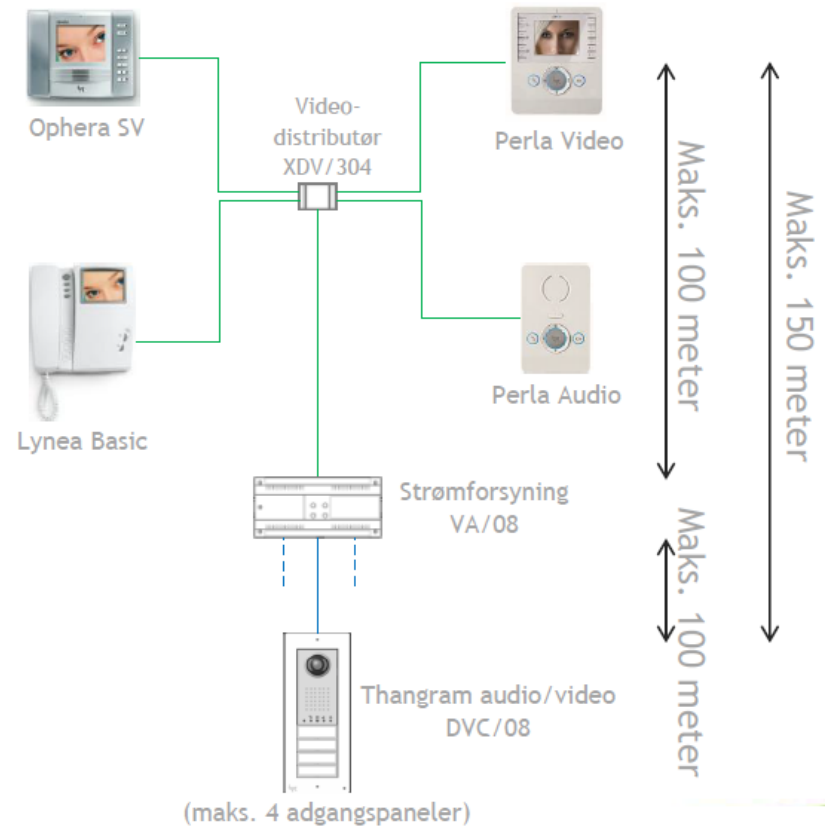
Ophera SV

Video-
distributør
XDV/304

Perla Video

Lynea Basic

Perla Audio

Maks. 100 meter

Maks. 150 meter

Strømforsyning
VA/08

Maks. 100 meter

Thangram audio/video
DVC/08

(maks. 4 adgangspaneler)